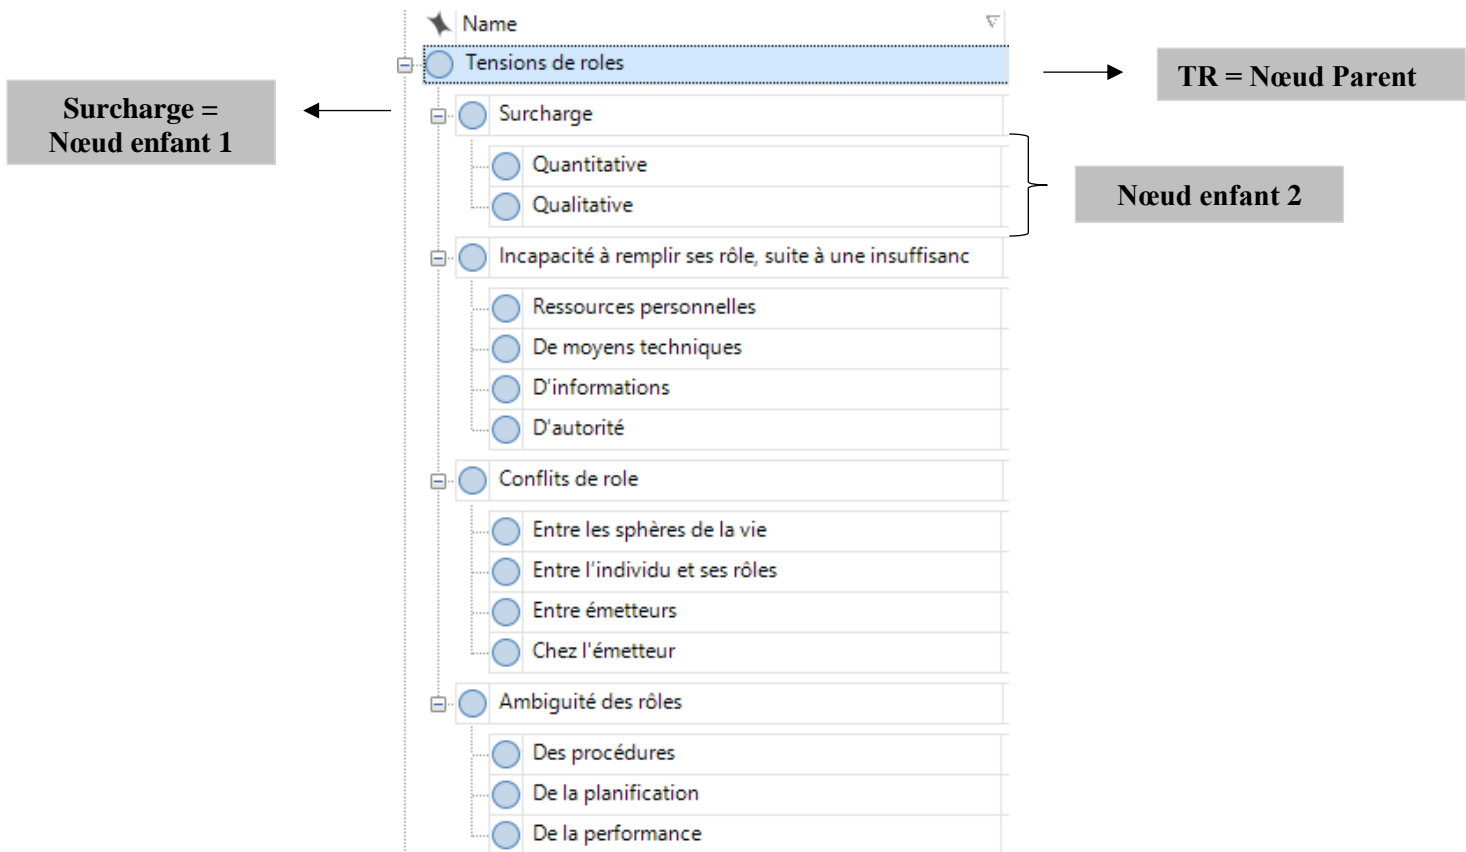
Surcharge = Nœud enfant 1

Name

Tensions de roles

TR = Nœud Parent

Surcharge

Quantitative

Qualitative

Nœud enfant 2

Incapacité à remplir ses rôle, suite à une insuffisanc

Ressources personnelles

De moyens techniques

D'informations

D'autorité

Conflits de role

Entre les sphères de la vie

Entre l'individu et ses rôles

Entre émetteurs

Chez l'émetteur

Ambiguité des rôles

Des procédures

De la planification

De la performance